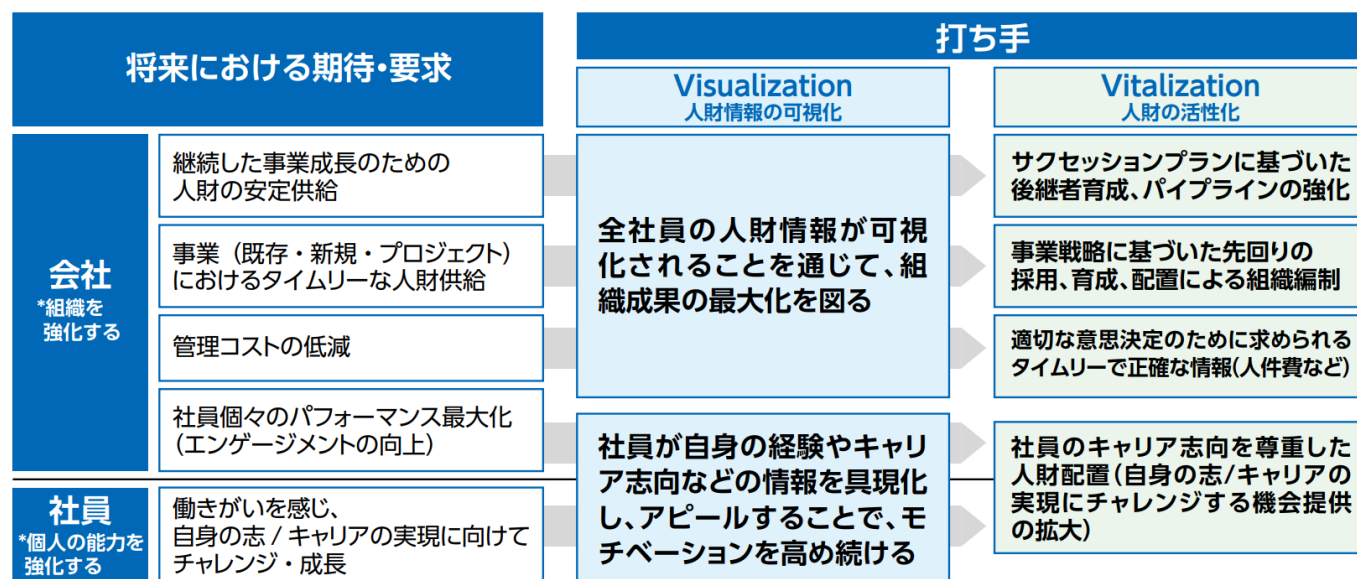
将来における期待・要求

打ち手

Visualization
人財情報の可視化

Vitalization
人財の活性化

会社
*組織を強化する

継続した事業成長のための人財の安定供給

事業（既存・新規・プロジェクト）におけるタイムリーな人財供給

管理コストの低減

社員個々のパフォーマンス最大化（エンゲージメントの向上）

社員
*個人の能力を強化する

働きがいを感じ、自身の志 / キャリアの実現に向けてチャレンジ・成長

全社員の人財情報が可視化されることを通じて、組織成果の最大化を図る

社員が自身の経験やキャリア志向などの情報を具現化し、アピールすることで、モチベーションを高め続ける

サクセッションプランに基づいた後継者育成、パイプラインの強化

事業戦略に基づいた先回りの採用、育成、配置による組織編制

適切な意思決定のために求められるタイムリーで正確な情報(人件費など)

社員のキャリア志向を尊重した人財配置（自身の志/キャリアの実現にチャレンジする機会提供の拡大）